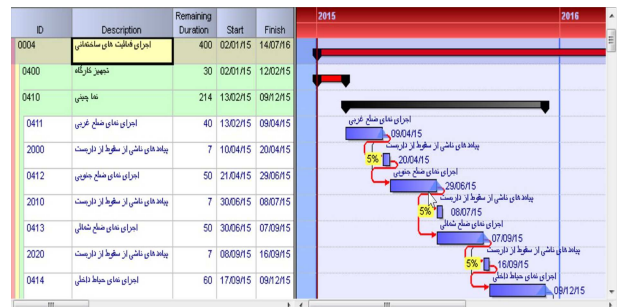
| ID | Description | Remaining Duration | Start | Finish |
|---|---|---|---|---|
| 0004 | اجرای فعالیت های ساختمانی | 400 | 02/01/15 | 14/07/16 |
| 0400 | تجهیز کارگاه | 30 | 02/01/15 | 12/02/15 |
| 0410 | نما چینی | 214 | 13/02/15 | 09/12/15 |
| 0411 | اجرای نمای ضلع غربی | 40 | 13/02/15 | 09/04/15 |
| 2000 | پیامدهای ناشی از سقوط از داربست | 7 | 10/04/15 | 20/04/15 |
| 0412 | اجرای نمای ضلع جنوبی | 50 | 21/04/15 | 29/06/15 |
| 2010 | پیامدهای ناشی از سقوط از داربست | 7 | 30/06/15 | 08/07/15 |
| 0413 | اجرای نمای ضلع شمالی | 50 | 30/06/15 | 07/09/15 |
| 2020 | پیامدهای ناشی از سقوط از داربست | 7 | 08/09/15 | 16/09/15 |
| 0414 | اجرای نمای حیاط داخلی | 60 | 17/09/15 | 09/12/15 |

2015
2016

اجرای نمای ضلع غربی
09/04/15
پیامدهای ناشی از سقوط از داربست
5%
20/04/15
اجرای نمای ضلع جنوبی
29/06/15
پیامدهای ناشی از سقوط از داربست
5%
08/07/15
اجرای نمای ضلع شمالی
07/09/15
پیامدهای ناشی از سقوط از داربست
5%
16/09/15
اجرای نمای حیاط داخلی
09/12/15